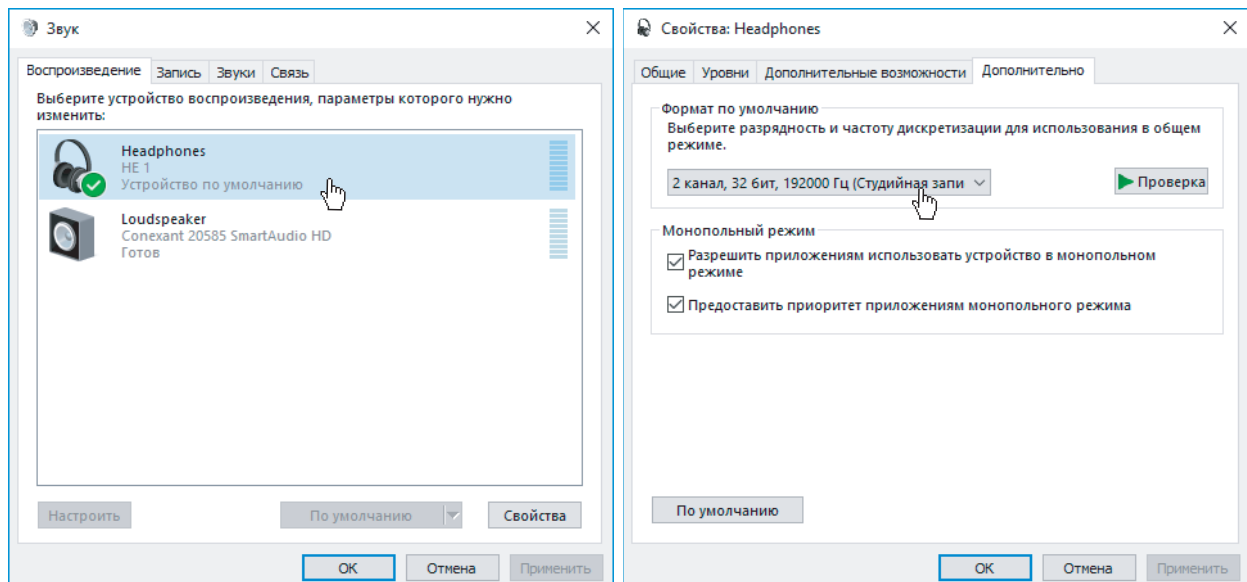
Звук

Воспроизведение | Запись | Звуки | Связь

Выберите устройство воспроизведения, параметры которого нужно изменить:

Headphones
HE 1
Устройство по умолчанию

Loudspeaker
Conexant 20585 SmartAudio HD
Готов

Настроить | По умолчанию | Свойства

ОК | Отмена | Применить

Свойства: Headphones

Общие | Уровни | Дополнительные возможности | Дополнительно

Формат по умолчанию
Выберите разрядность и частоту дискретизации для использования в общем режиме.

2 канал, 32 бит, 192000 Гц (Студийная запи

Проверка

Монопольный режим
Разрешить приложениям использовать устройство в монопольном режиме
Предоставить приоритет приложениям монопольного режима

По умолчанию

ОК | Отмена | Применить